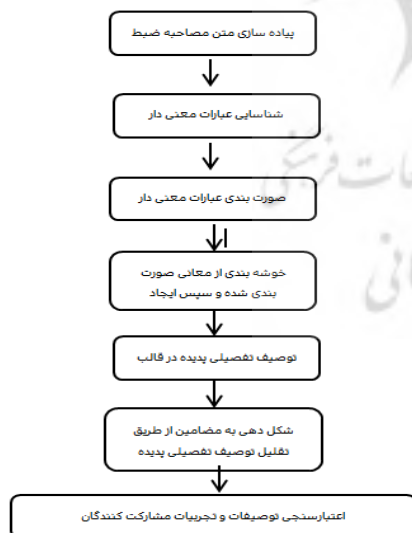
پیاده سازی متن مصاحبه ضبط

شناسایی عبارات معنی دار

صورت بندی عبارات معنی دار

خوشه بندی از معانی صورت بندی شده و سپس ایجاد

توصیف تفصیلی پدیده در قالب

شکل دهی به مضامین از طریق تقلیل توصیف تفصیلی پدیده

اعتبارسنجی توصیفات و تجربیات مشارکت کنندگان